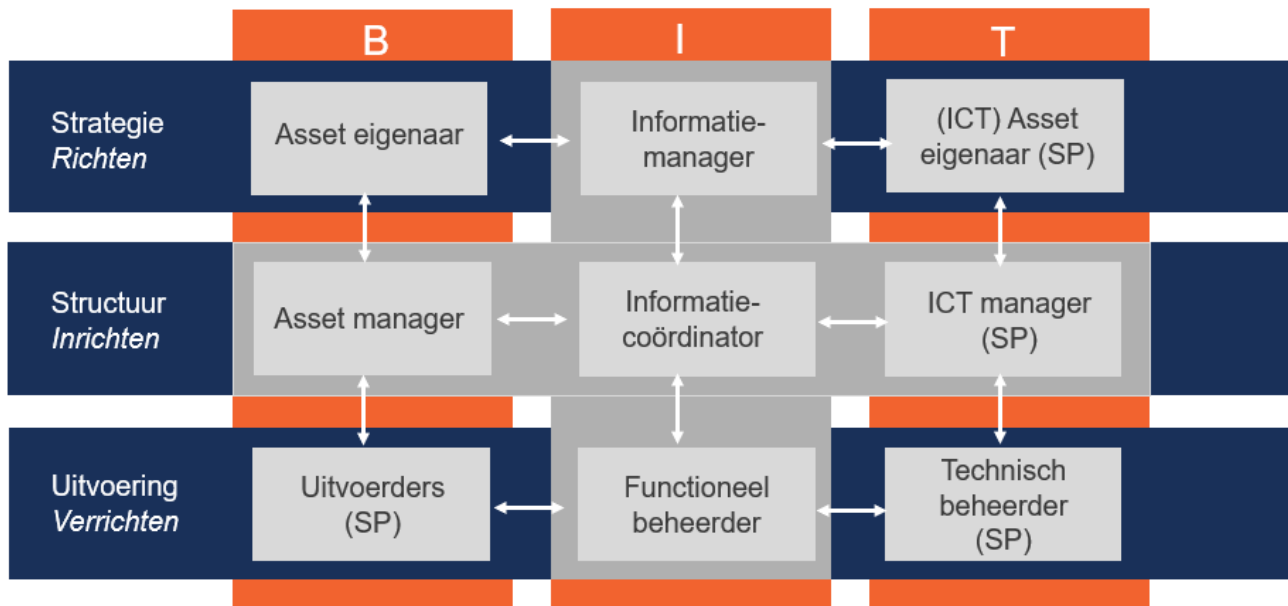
B

I

T

Strategie
*Richten*

Asset eigenaar

Informatie-manager

(ICT) Asset eigenaar (SP)

Structuur
*Inrichten*

Asset manager

Informatie-coördinator

ICT manager (SP)

Uitvoering
*Verrichten*

Uitvoerders (SP)

Functioneel beheerder

Technisch beheerder (SP)